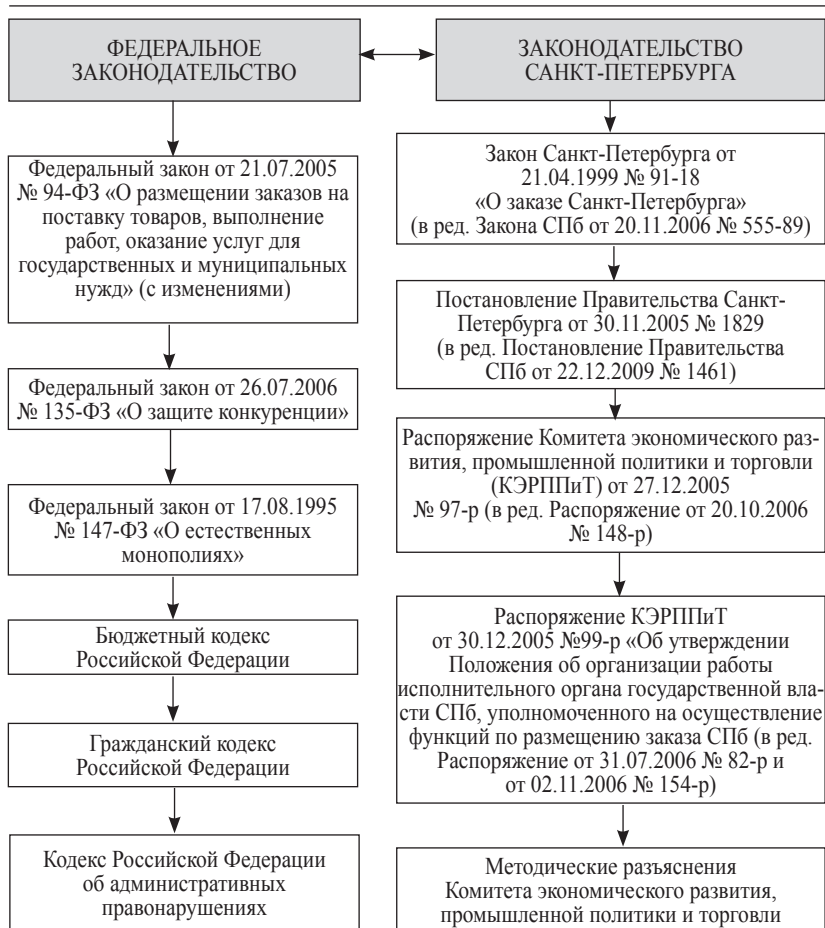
ФЕДЕРАЛЬНОЕ ЗАКОНОДАТЕЛЬСТВО

ЗАКОНОДАТЕЛЬСТВО САНКТ-ПЕТЕРБУРГА

Федеральный закон от 21.07.2005 № 94-ФЗ «О размещении заказов на поставку товаров, выполнение работ, оказание услуг для государственных и муниципальных нужд» (с изменениями)

Федеральный закон от 26.07.2006 № 135-ФЗ «О защите конкуренции»

Федеральный закон от 17.08.1995 № 147-ФЗ «О естественных монополиях»

Бюджетный кодекс Российской Федерации

Гражданский кодекс Российской Федерации

Кодекс Российской Федерации об административных правонарушениях

Закон Санкт-Петербурга от 21.04.1999 № 91-18 «О заказе Санкт-Петербурга» (в ред. Закона СПб от 20.11.2006 № 555-89)

Постановление Правительства Санкт-Петербурга от 30.11.2005 № 1829 (в ред. Постановление Правительства СПб от 22.12.2009 № 1461)

Распоряжение Комитета экономического развития, промышленной политики и торговли (КЭРППиТ) от 27.12.2005 № 97-р (в ред. Распоряжение от 20.10.2006 № 148-р)

Распоряжение КЭРППиТ от 30.12.2005 №99-р «Об утверждении Положения об организации работы исполнительного органа государственной власти СПб, уполномоченного на осуществление функций по размещению заказа СПб (в ред. Распоряжение от 31.07.2006 № 82-р и от 02.11.2006 № 154-р)

Методические разъяснения Комитета экономического развития, промышленной политики и торговли